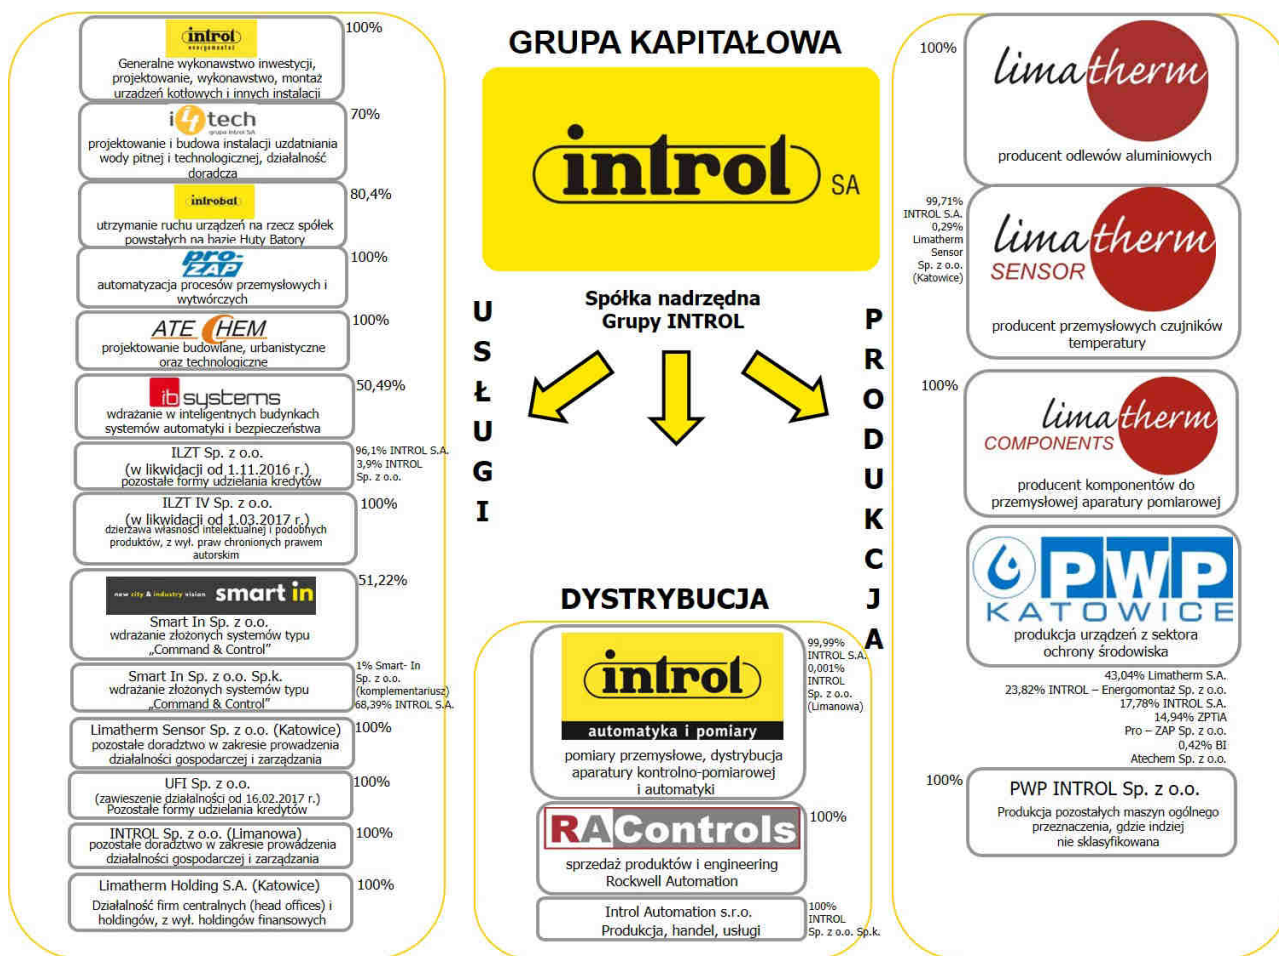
GRUPA KAPITAŁOWA

introl energomontaż
Generalne wykonawstwo inwestycji, projektowanie, wykonawstwo, montaż urządzeń kotłowych i innych instalacji
100%

i4tech grupa Introl SA
projektowanie i budowa instalacji uzdatniania wody pitnej i technologicznej, działalność doradcza
70%

introbat
utrzymanie ruchu urządzeń na rzecz spółek powstałych na bazie Huty Batory
80,4%

PRO-ZAP
automatyzacja procesów przemysłowych i wytwórczych
100%

ATE CHEM
projektowanie budowlane, urbanistyczne oraz technologiczne
100%

ib systems
wdrażanie w inteligentnych budynkach systemów automatyki i bezpieczeństwa
50,49%

ILZT Sp. z o.o.
(w likwidacji od 1.11.2016 r.)
pozostałe formy udzielania kredytów
96,1% INTROL S.A.
3,9% INTROL Sp. z o.o.

ILZT IV Sp. z o.o.
(w likwidacji od 1.03.2017 r.)
dzierżawa własności intelektualnej i podobnych produktów, z wył. praw chronionych prawem autorskim
100%

new city & industry vision smart in
Smart In Sp. z o.o.
wdrażanie złożonych systemów typu „Command & Control"
51,22%

Smart In Sp. z o.o. Sp.k.
wdrażanie złożonych systemów typu „Command & Control"
1% Smart- In Sp. z o.o.
(komplementariusz)
68,39% INTROL S.A.

Limatherm Sensor Sp. z o.o. (Katowice)
pozostałe doradztwo w zakresie prowadzenia działalności gospodarczej i zarządzania
100%

UFI Sp. z o.o.
(zawieszenie działalności od 16.02.2017 r.)
Pozostałe formy udzielania kredytów
100%

INTROL Sp. z o.o. (Limanowa)
pozostałe doradztwo w zakresie prowadzenia działalności gospodarczej i zarządzania
100%

Limatherm Holding S.A. (Katowice)
Działalność firm centralnych (head offices) i holdingów, z wył. holdingów finansowych
100%

introl SA

USŁUGI

Spółka nadrzędna Grupy INTROL

PRODUKCJA

DYSTRYBUCJA

introl
automatyka i pomiary
pomiary przemysłowe, dystrybucja aparatury kontrolno-pomiarowej i automatyki
99,99% INTROL S.A.
0,001% INTROL Sp. z o.o. (Limanowa)

RAControls
sprzedaż produktów i engineering Rockwell Automation
100%

Introl Automation s.r.o.
Produkcja, handel, usługi
100% INTROL Sp. z o.o. Sp.k.

100%
limatherm
producent odlewów aluminiowych

99,71% INTROL S.A.
0,29% Limatherm Sensor Sp. z o.o. (Katowice)
limatherm SENSOR
producent przemysłowych czujników temperatury

100%
limatherm COMPONENTS
producent komponentów do przemysłowej aparatury pomiarowej

PWP KATOWICE
produkcja urządzeń z sektora ochrony środowiska
43,04% Limatherm S.A.
23,82% INTROL – Energomontaż Sp. z o.o.
17,78% INTROL S.A.
14,94% ZPTiA
Pro – ZAP Sp. z o.o.
0,42% BI
Atechem Sp. z o.o.

100%
PWP INTROL Sp. z o.o.
Produkcja pozostałych maszyn ogólnego przeznaczenia, gdzie indziej nie sklasyfikowana